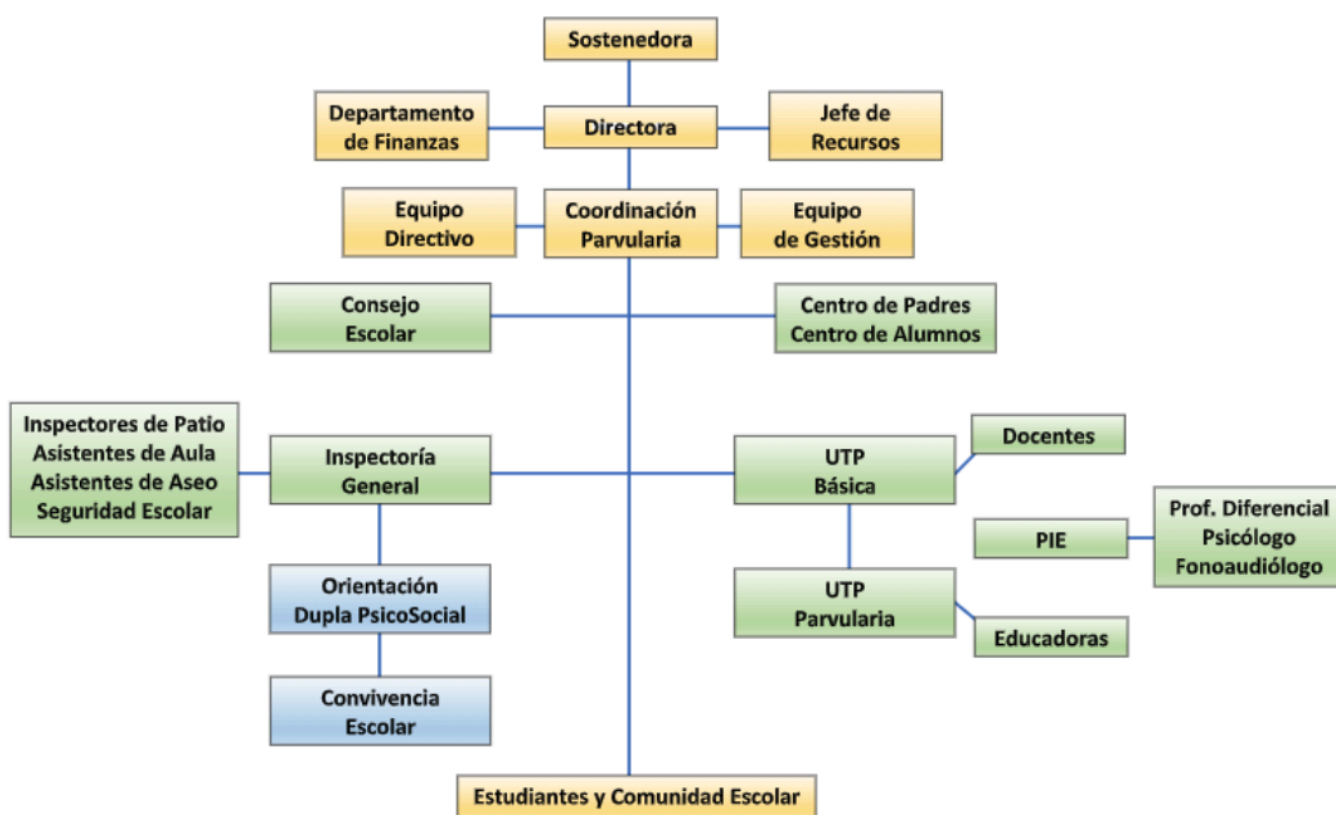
Sostenedora

Departamento de Finanzas

Directora

Jefe de Recursos

Equipo Directivo

Coordinación Parvularia

Equipo de Gestión

Consejo Escolar

Centro de Padres Centro de Alumnos

Inspectores de Patio Asistentes de Aula Asistentes de Aseo Seguridad Escolar

Inspectoría General

UTP Básica

Docentes

PIE

Prof. Diferencial Psicólogo Fonoaudiólogo

Orientación Dupla PsicoSocial

UTP Parvularia

Educadoras

Convivencia Escolar

Estudiantes y Comunidad Escolar